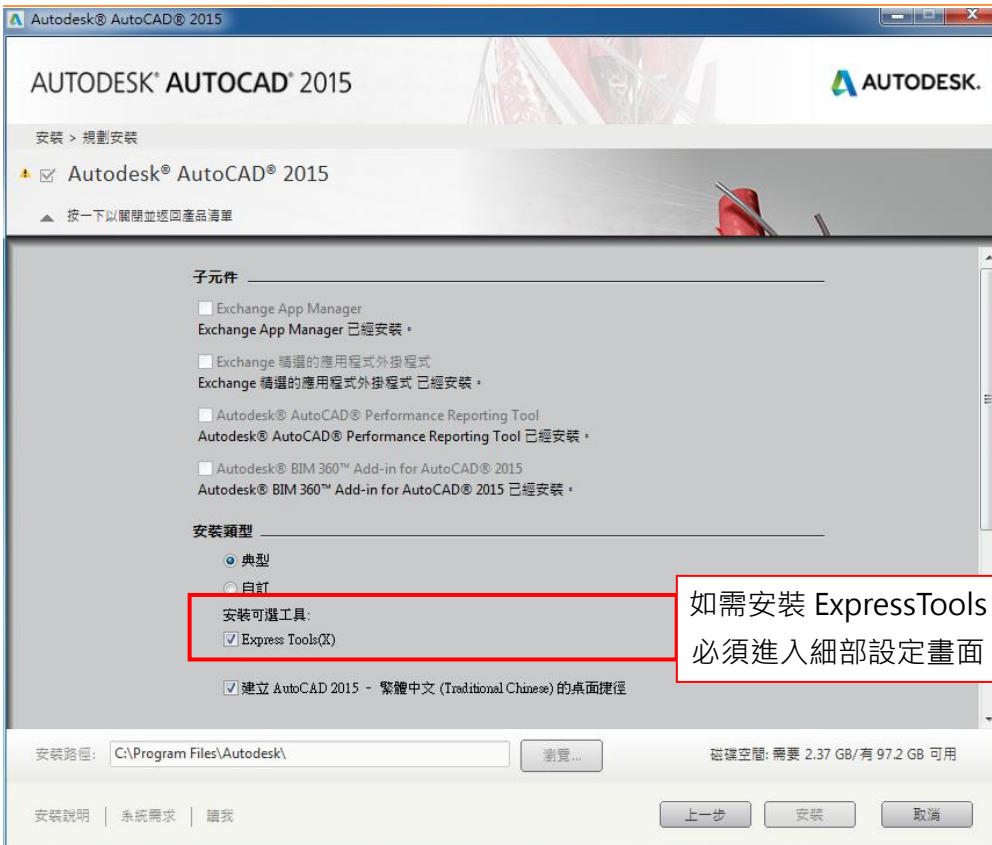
Autodesk® AutoCAD® 2015

AUTODESK® AUTOCAD® 2015

AUTODESK.

安裝 > 規劃安裝

Autodesk® AutoCAD® 2015

按一下以關閉並返回產品清單

子元件

Exchange App Manager
Exchange App Manager 已經安裝。

Exchange 精選的應用程式外掛程式
Exchange 精選的應用程式外掛程式 已經安裝。

Autodesk® AutoCAD® Performance Reporting Tool
Autodesk® AutoCAD® Performance Reporting Tool 已經安裝。

Autodesk® BIM 360™ Add-in for AutoCAD® 2015
Autodesk® BIM 360™ Add-in for AutoCAD® 2015 已經安裝。

安裝類型

典型

自訂

安裝可選工具:
Express Tools(X)

如需安裝 ExpressTools
必須進入細部設定畫面

建立 AutoCAD 2015 - 繁體中文 (Traditional Chinese) 的桌面捷徑

安裝路徑: C:\Program Files\Autodesk\

瀏覽...

磁碟空間: 需要 2.37 GB/有 97.2 GB 可用

安裝說明 | 系統需求 | 讀我

上一步

安裝

取消